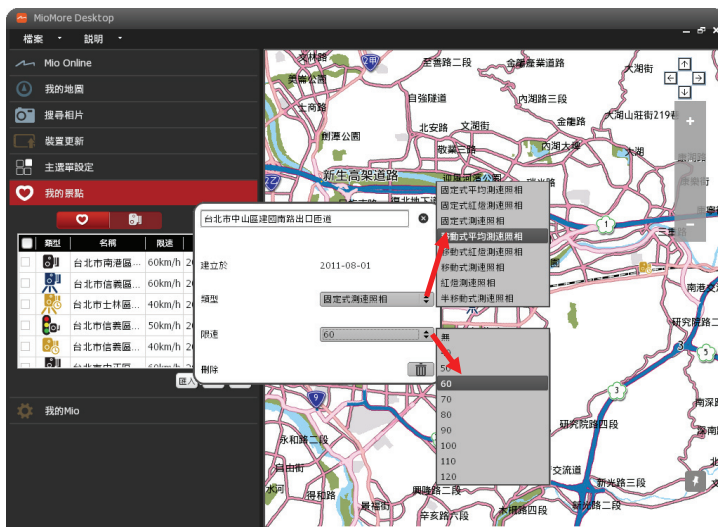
MioMore Desktop

檔案 說明

Mio Online
我的地圖
搜尋相片
裝置更新
主選單設定
我的景點

| 類型 | 名稱 | 限速 |
|---|---|---|
| | 台北市南港區 | 60km/h |
| | 台北市信義區 | 60km/h |
| | 台北市士林區 | 40km/h |
| | 台北市信義區 | 50km/h |
| | 台北市信義區 | 40km/h |

匯入

我的Mio

台北市中山區建國南路出口匝道
建立於 2011-08-01
類型 固定式測速照相
限速 60
刪除

固定式平均測速照相
固定式紅燈測速照相
固定式測速照相
移動式平均測速照相
移動式紅燈測速照相
移動式測速照相
紅燈測速照相
半移動式測速照相

無
50
60
70
80
90
100
110
120

至善路二段
金龍產業道路
大湖街
自強隧道
內湖路三段
大湖山莊街219巷
北安路
文湖街
金龍路
劍潭公園
內湖大橋
成功路
新生高架道路
南港
研究院路
永和路二段
自由街
研究院路四段
得和路
交流道
新光路三段
辛亥路
木柵路
興隆路
士林